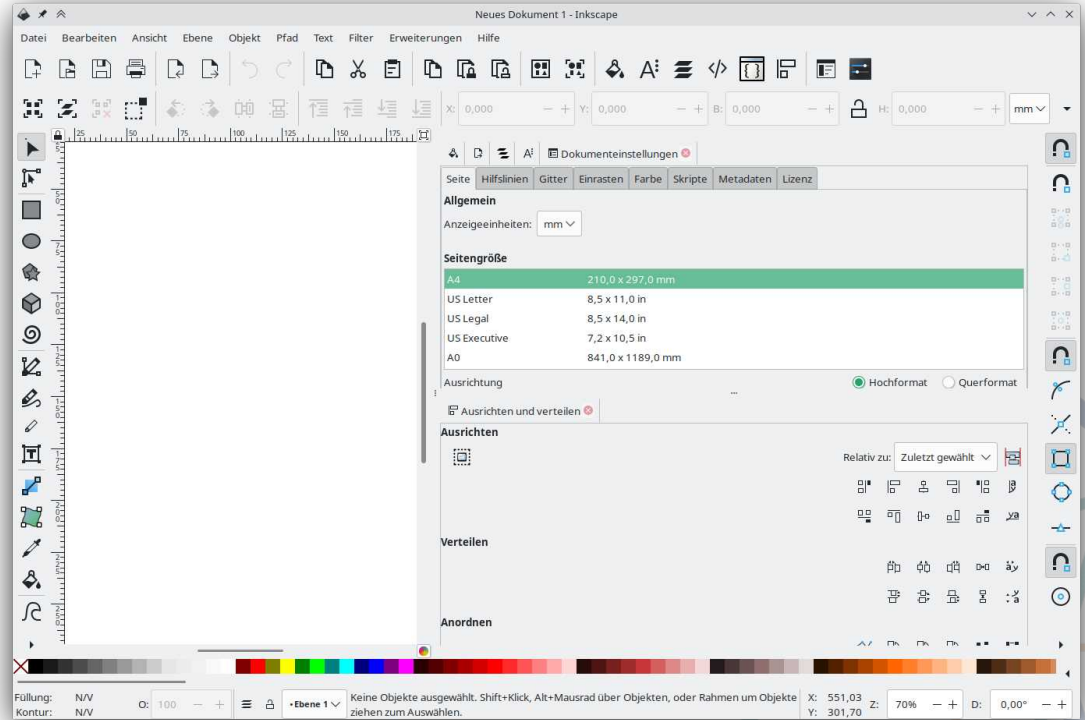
Neues Dokument 1 - Inkscape

Datei Bearbeiten Ansicht Ebene Objekt Pfad Text Filter Erweiterungen Hilfe

X: 0,000 Y: 0,000 B: 0,000 H: 0,000 mm

25 50 75 100 125 150 175

Dokumenteinstellungen

Seite Hilfslinien Gitter Einrasten Farbe Skripte Metadaten Lizenz

Allgemein

Anzeigeeinheiten: mm

Seitengröße

| | |
|---|---|
| A4 | 210,0 x 297,0 mm |
| US Letter | 8,5 x 11,0 in |
| US Legal | 8,5 x 14,0 in |
| US Executive | 7,2 x 10,5 in |
| A0 | 841,0 x 1189,0 mm |

Ausrichtung Hochformat Querformat

Ausrichten und verteilen

Ausrichten

Relativ zu: Zuletzt gewählt

Verteilen

Anordnen

Füllung: N/V
Kontur: N/V
O: 100
•Ebene 1
Keine Objekte ausgewählt. Shift+Klick, Alt+Mausrad über Objekten, oder Rahmen um Objekte ziehen zum Auswählen.
X: 551,03
Y: 301,70
Z: 70%
D: 0,00°